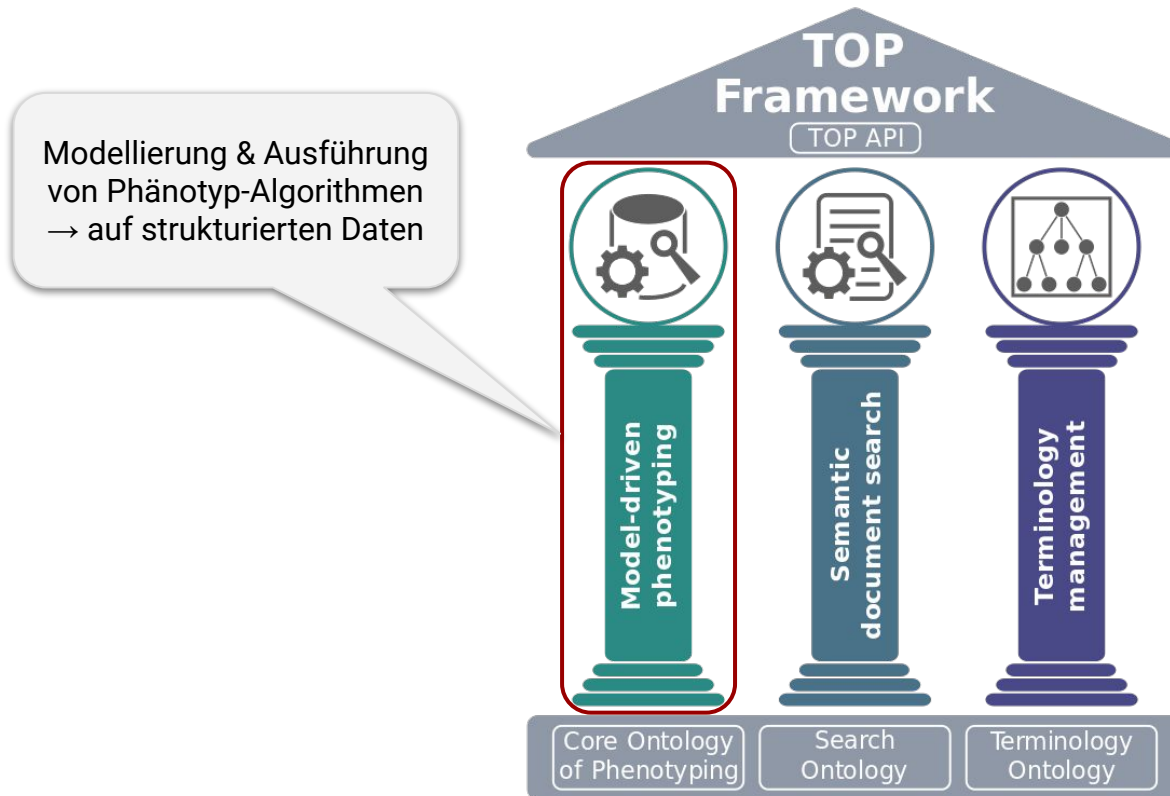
Modellierung & Ausführung von Phänotyp-Algorithmen → auf strukturierten Daten

TOP Framework

TOP API

Model-driven phenotyping

Semantic document search

Terminology management

Core Ontology of Phenotyping

Search Ontology

Terminology Ontology